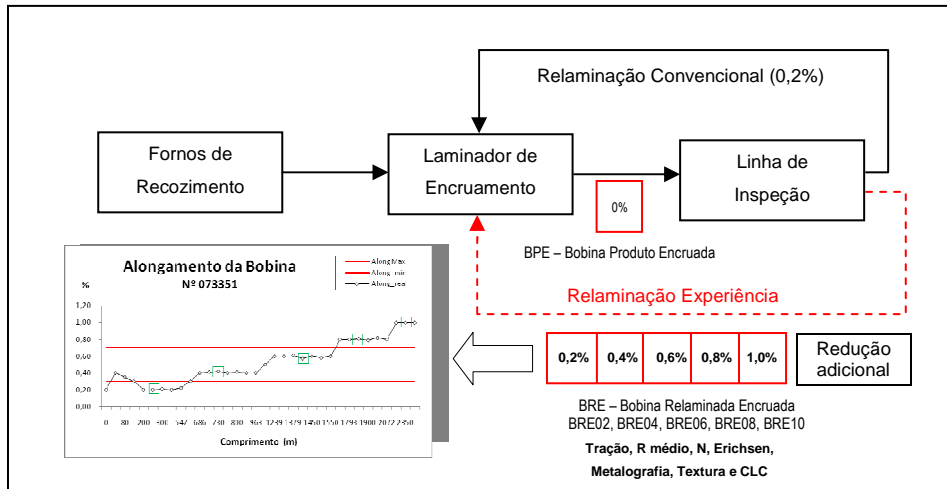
Relaminação Convencional (0,2%)

Fornos de Recozimento

Laminador de Encruamento

Linha de Inspeção

0%

BPE – Bobina Produto Encruada

Relaminação Experiência

Alongamento da Bobina
Nº 073351

Along Max
Along_min
Along_rea

%

1,20
1,00
0,80
0,60
0,40
0,20
0,00

0 80 200 400 547 686 780 880 965 1243 1379 1450 1550 1793 1900 2072 2250

Comprimento (m)

| 0,2% | 0,4% | 0,6% | 0,8% | 1,0% |
|---|---|---|---|---|

Redução adicional

BRE – Bobina Relaminada Encruada
BRE02, BRE04, BRE06, BRE08, BRE10

Tração, R médio, N, Erichsen, Metalografia, Textura e CLC